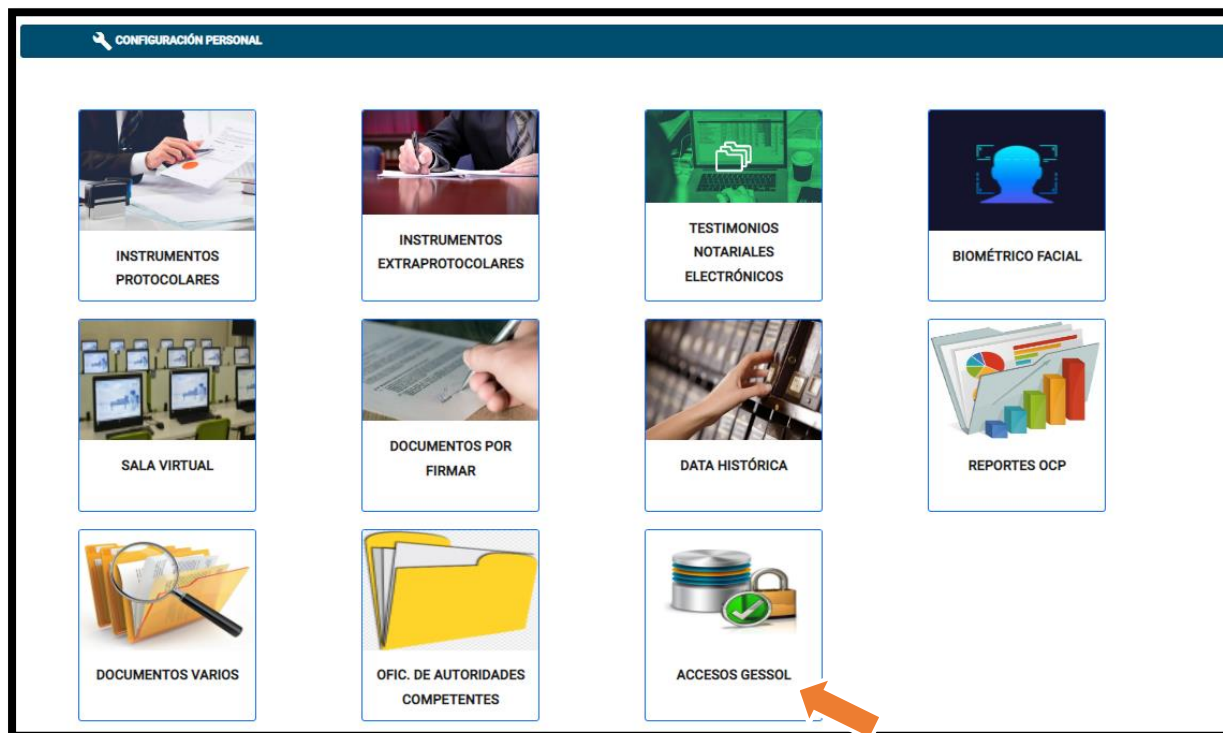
CONFIGURACIÓN PERSONAL

INSTRUMENTOS PROTOCOLARES

INSTRUMENTOS EXTRAPROTOCOLARES

TESTIMONIOS NOTARIALES ELECTRÓNICOS

BIOMÉTRICO FACIAL

SALA VIRTUAL

DOCUMENTOS POR FIRMAR

DATA HISTÓRICA

REPORTES OCP

DOCUMENTOS VARIOS

OFIC. DE AUTORIDADES COMPETENTES

ACCESOS GESSOL